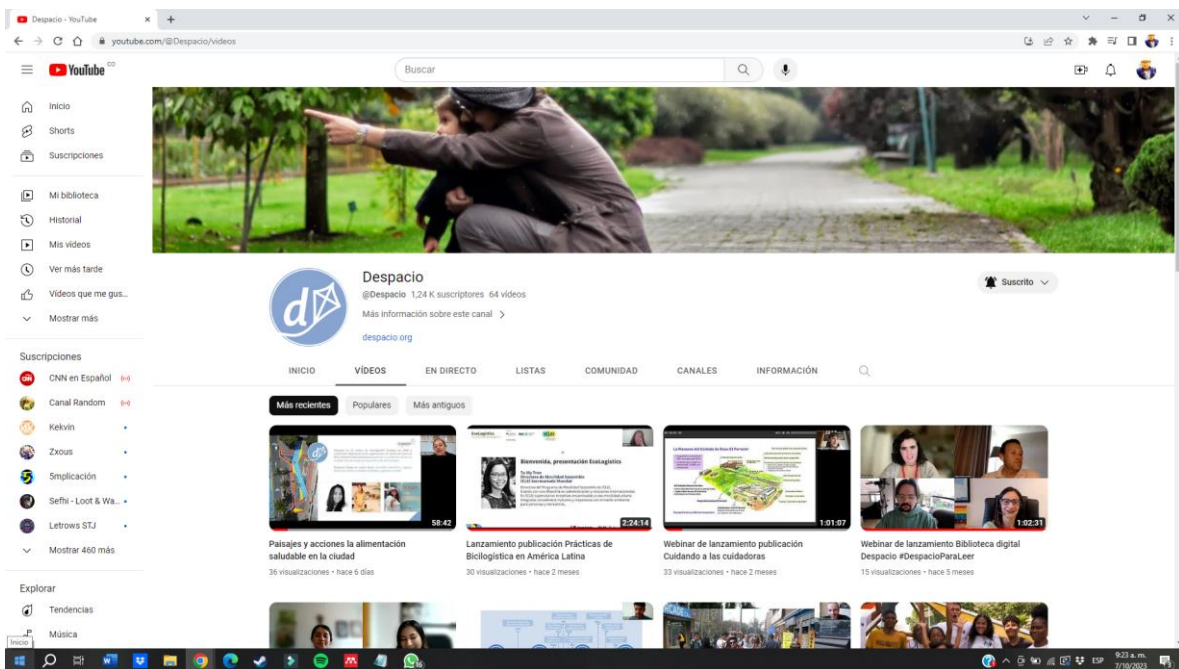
Despacio - YouTube

youtube.com/@Despacio/videos

YouTube CO

Buscar

Inicio
Shorts
Suscripciones

Mi biblioteca
Historial
Mis videos
Ver más tarde
Videos que me gus...
Mostrar más

Suscripciones
CNN en Español
Canal Random
Kekvin
Zxous
5mplicación
Sefhi - Loot & Wa...
Letrows STJ
Mostrar 460 más

Explorar
Tendencias
Música

Despacio
@Despacio 1,24 K suscriptores 64 videos
Más información sobre este canal >
despacio.org

Suscrito

INICIO VÍDEOS EN DIRECTO LISTAS COMUNIDAD CANALES INFORMACIÓN

Más recientes Populares Más antiguos

58:42
Paisajes y acciones la alimentación saludable en la ciudad
36 visualizaciones • hace 6 días

2:24:14
Lanzamiento publicación Prácticas de Bicilogística en América Latina
30 visualizaciones • hace 2 meses

1:01:07
Webinar de lanzamiento publicación Cuidando a las cuidadoras
33 visualizaciones • hace 2 meses

1:02:31
Webinar de lanzamiento Biblioteca digital Despacio #DespacioParaLeer
15 visualizaciones • hace 5 meses

Bienvenida, presentación EcoLogistics

Inicio

ESP 9:23 a. m. 7/10/2023